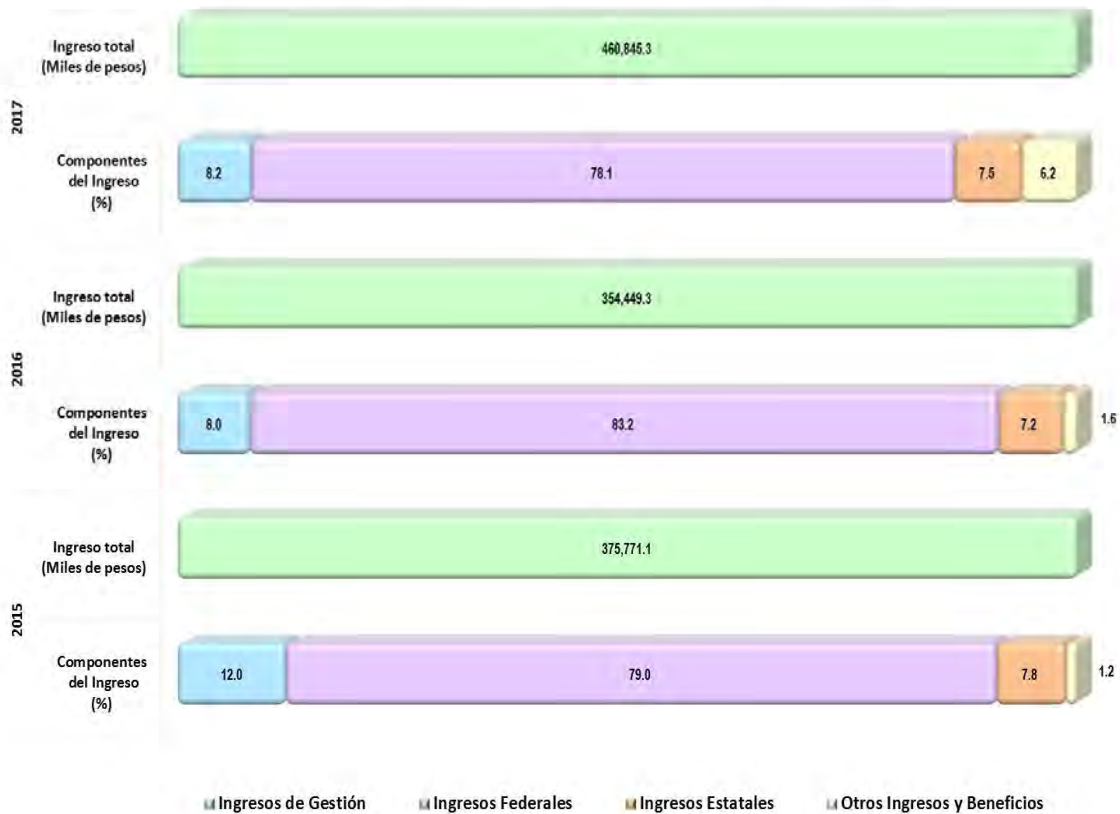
2017

Ingreso total (Miles de pesos)

460,845.3

Componentes del Ingreso (%)

8.2

78.1

7.5

6.2

2016

Ingreso total (Miles de pesos)

354,449.3

Componentes del Ingreso (%)

8.0

83.2

7.2

1.6

2015

Ingreso total (Miles de pesos)

375,771.1

Componentes del Ingreso (%)

12.0

79.0

7.8

1.2

Ingresos de Gestión Ingresos Federales Ingresos Estatales Otros Ingresos y Beneficios